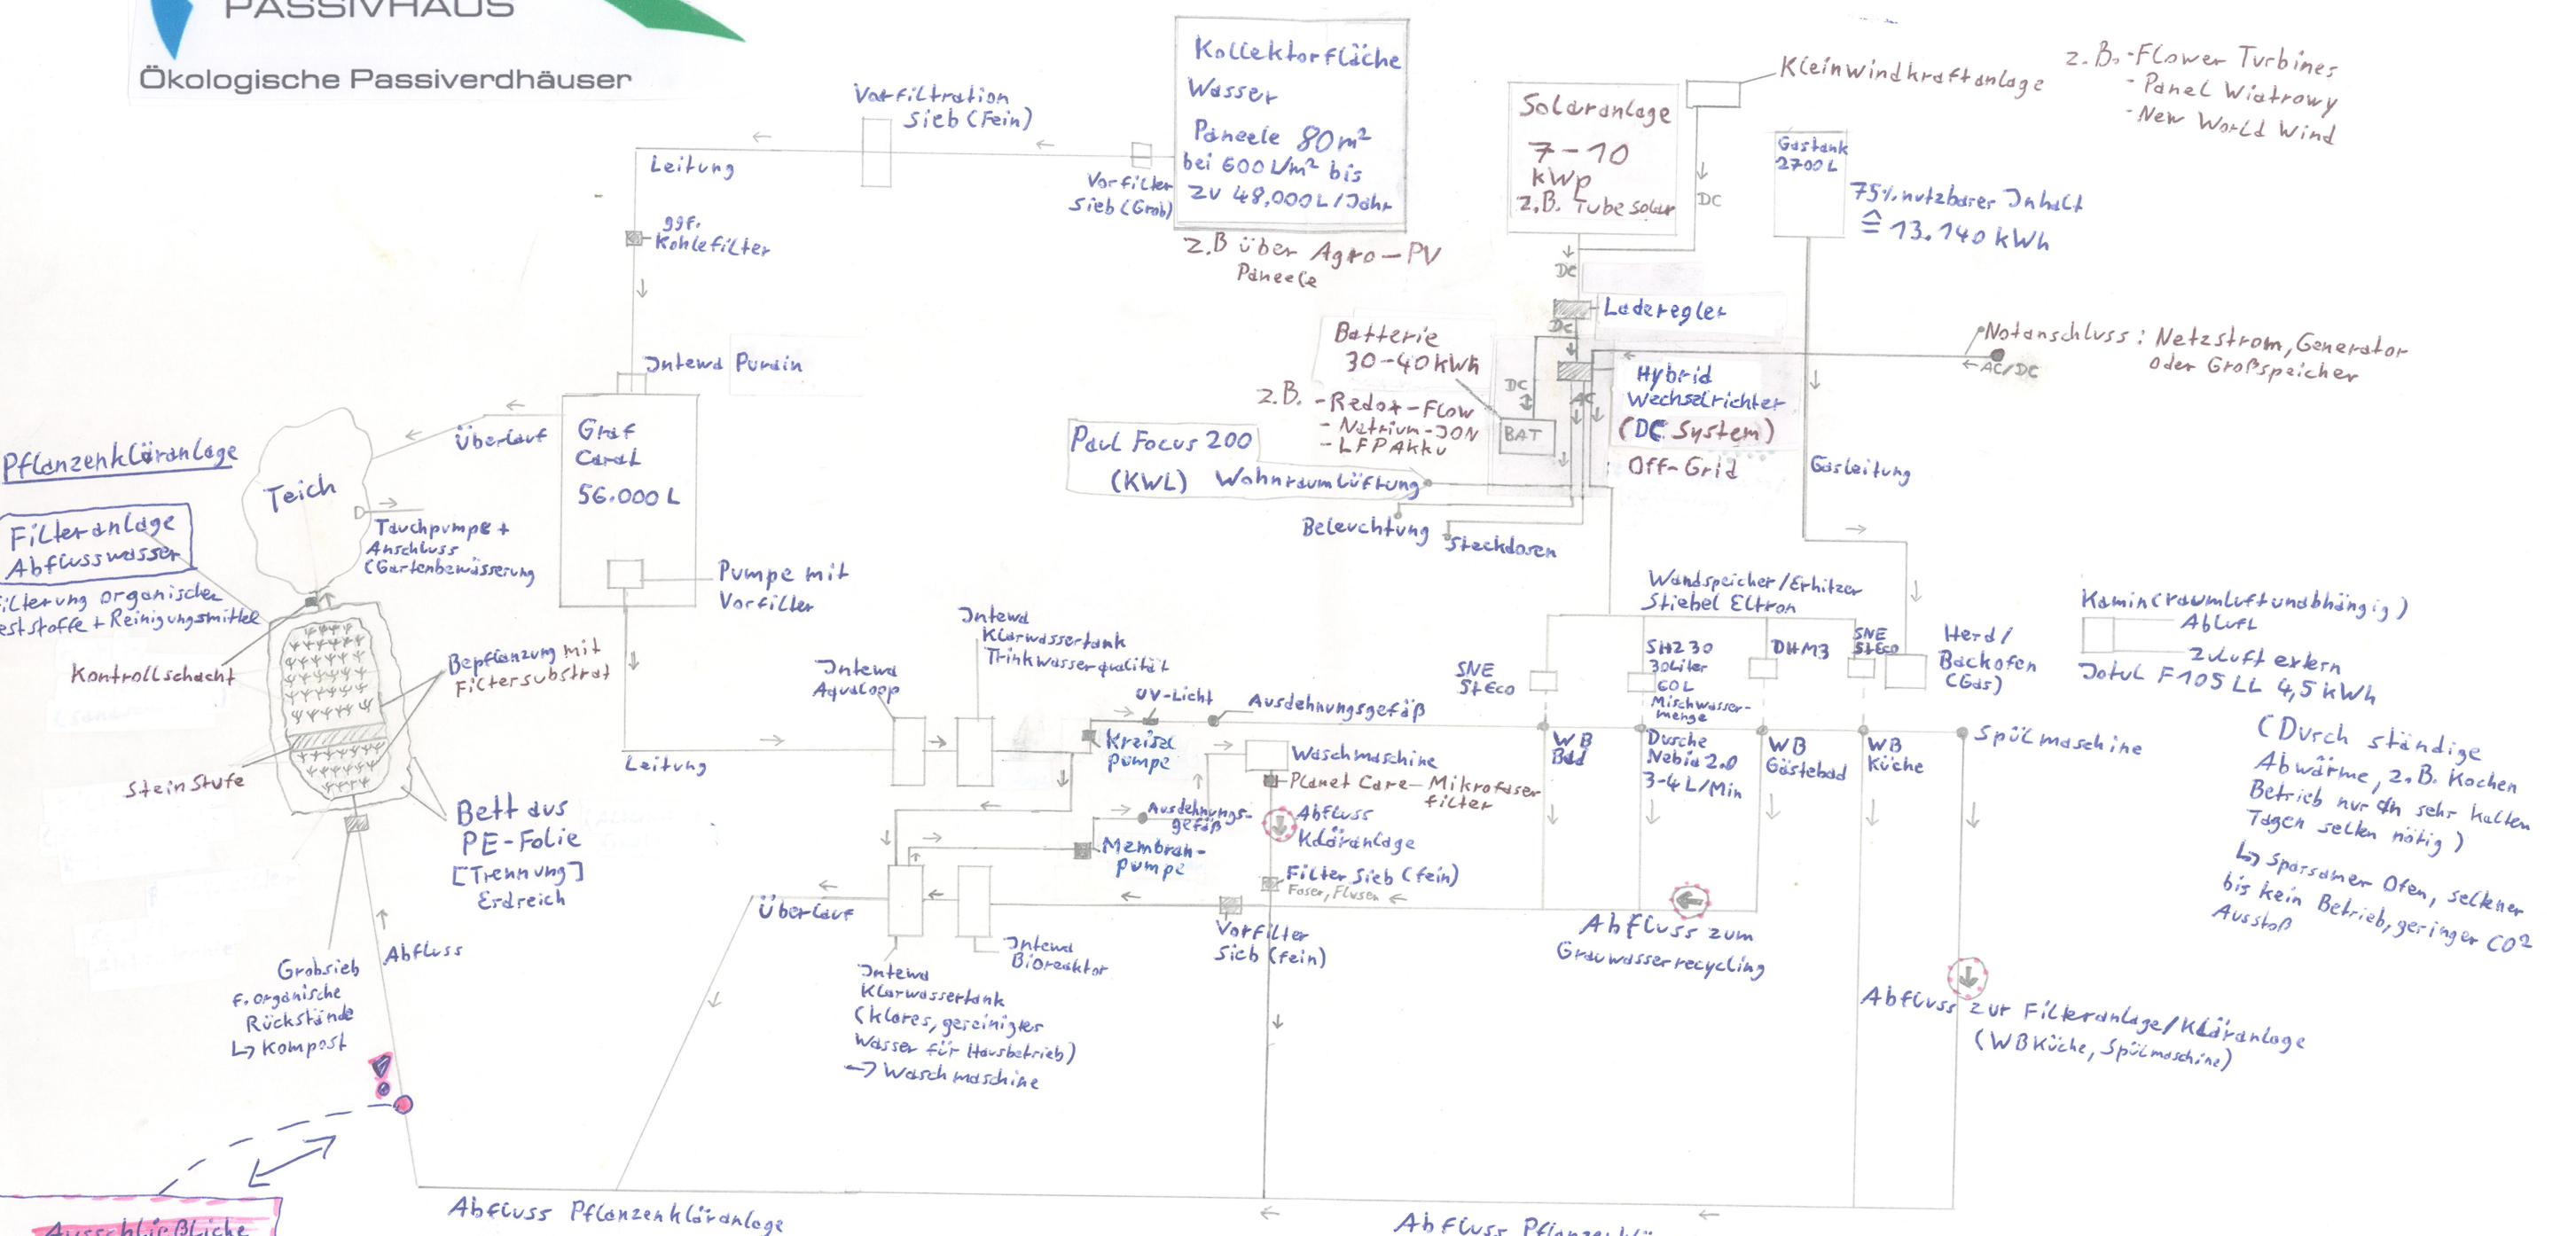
PASSIVHAUS
Ökologische Passiverdhäuser

Kollektorfläche Wasser
Paneele $80m^2$ bei $600 L/m^2$ bis zu 48.000 L/Jahr
z.B über Agro-PV Paneele

Vorfiltration Sieb (Fein)
Vorfilter Sieb (Grob)
Leitung
ggf. Kohlefilter
Intewa Purain

Solaranlage 7-10 kWp z.B. Tube Solar
DC
Kleinwindkraftanlage
z.B. -Flower Turbines -Panel Wiatrowy -New World Wind
Gastank 2700 L
75% nutzbarer Inhalt ≙ 13.140 kWh

Laderegler
DC
Batterie 30-40 kWh
z.B. -Redox-Flow -Natrium-ION -LFP Akku
DC
BAT
AC
Hybrid Wechselrichter (DC System) Off-Grid
Notanschluss: Netzstrom, Generator oder Großspeicher
AC/DC
Gasleitung

Paul Focus 200 (KWL) Wohnraumlüftung
Beleuchtung
Steckdosen

Pflanzenkläranlage
Teich
Überlauf
Graf Carat 56.000 L
Tauchpumpe + Anschluss (Gartenbewässerung)
Pumpe mit Vorfilter
Filteranlage Abflusswasser
Filterung organische Reststoffe + Reinigungsmittel
Kontrollschacht
Bepflanzung mit Filtersubstrat
Stein Stufe
Bett aus PE-Folie [Trennung] Erdreich
Grobsieb f. organische Rückstände ↳ Kompost
Abfluss

Intewa Aqualoop
Intewa Klarwassertank Trinkwasserqualität
UV-Licht
Ausdehnungsgefäß
Kreisel Pumpe
Leitung
Waschmaschine
Planet Care-Mikrofaser-filter
Ausdehnungsgefäß
Abfluss Kläranlage
Membran-pumpe
Filter Sieb (fein) Faser, Flusen
Vorfilter Sieb (fein)
Überlauf
Intewa Bioreaktor
Intewa Klarwassertank (klares, gereinigtes Wasser für Hausbetrieb) → Waschmaschine

Wandspeicher/Erhitzer Stiebel Eltron
SNE Steco
SH230 30 Liter 60 L Mischwasser-menge
DHM3
SNE Steco
Herd/Backofen (Gas)
WB Bad
Dusche Nebia 2.0 3-4 L/Min
WB Gästebad
WB Küche
Spülmaschine
Abfluss zum Grauwasserrecycling
Abfluss zur Filteranlage/Kläranlage (WB Küche, Spülmaschine)

Kamin (raumluftunabhängig) Abluft Zuluft extern
Jotul F105 LL 4,5 kWh
(Durch ständige Abwärme, z.B. Kochen Betrieb nur an sehr kalten Tagen selten nötig)
↳ Sparsamer Ofen, seltener bis kein Betrieb, geringer CO2 Ausstoß

Abfluss Pflanzenkläranlage
Abfluss Pflanzen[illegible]
Ausschlußblicke